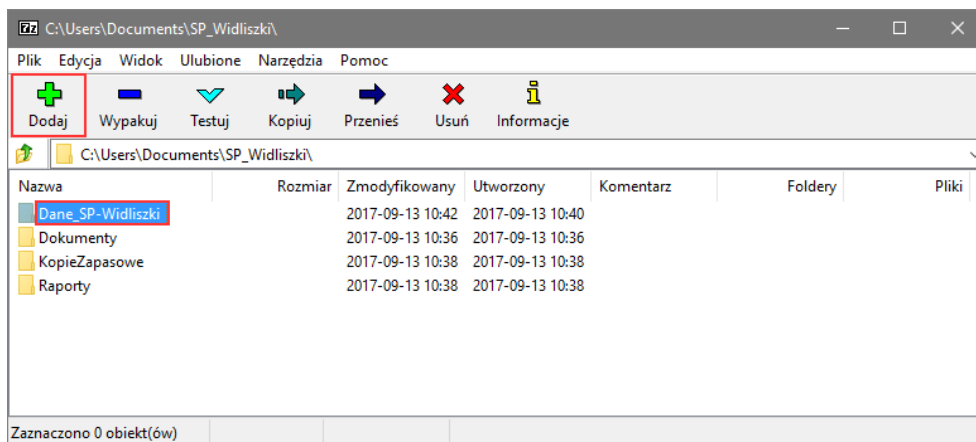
7z C:\Users\Documents\SP_Widliszki\

Plik Edycja Widok Ulubione Narzędzia Pomoc

Dodaj Wypakuj Testuj Kopiuj Przenieś Usuń Informacje

C:\Users\Documents\SP_Widliszki\

| Nazwa | Rozmiar | Zmodyfikowany | Utworzony | Komentarz | Foldery | Pliki |
|---|---|---|---|---|---|---|
| Dane_SP-Widliszki | | 2017-09-13 10:42 | 2017-09-13 10:40 | | | |
| Dokumenty | | 2017-09-13 10:36 | 2017-09-13 10:36 | | | |
| KopieZapasowe | | 2017-09-13 10:38 | 2017-09-13 10:38 | | | |
| Raporty | | 2017-09-13 10:38 | 2017-09-13 10:38 | | | |

Zaznaczono 0 obiekt(ów)